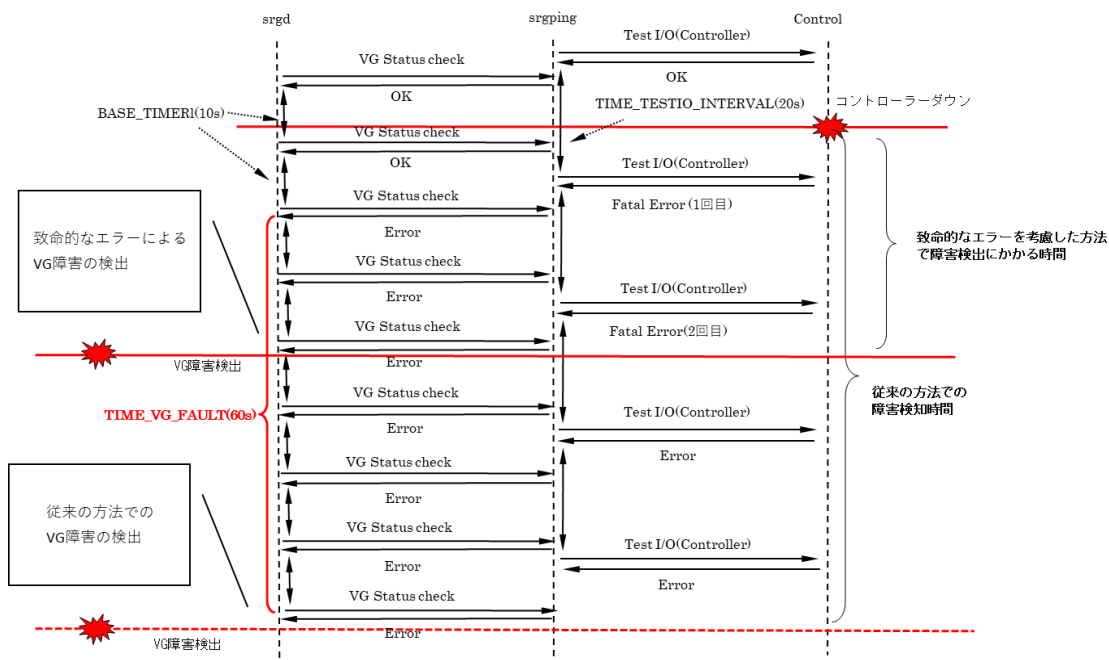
srgd

srgping

Control

Test I/O(Controller)

VG Status check

OK

OK

TIME_TESTIO_INTERVAL(20s)

BASE_TIMERl(10s)

コントローラーダウン

VG Status check

OK

Test I/O(Controller)

VG Status check

Fatal Error (1回目)

致命的なエラーによるVG障害の検出

Error

致命的なエラーを考慮した方法で障害検出にかかる時間

VG Status check

Error

Test I/O(Controller)

VG Status check

Fatal Error(2回目)

Error

VG障害検出

従来の方法での障害検知時間

VG Status check

TIME_VG_FAULT(60s)

Test I/O(Controller)

Error

Error

VG Status check

Error

従来の方法でのVG障害の検出

VG Status check

Test I/O(Controller)

Error

Error

VG Status check

Error

VG障害検出